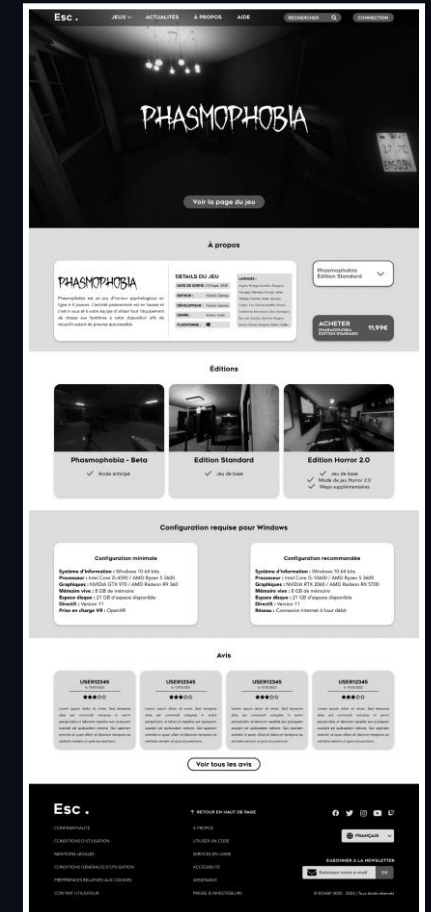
Esc .

JEUX ACTUALITES À PROPOS AIDE

RECHERCHER

CONNEXION

PHASMOPHOBIA

Voir la page du jeu

À propos

PHASMOPHOBIA

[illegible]

DETAILS DU JEU

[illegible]

Phasmophobia Edition Standard

ACHETER

11,99€

Éditions

Phasmophobia - Beta

Accès anticipé

Edition Standard

Jeu de base

Edition Horror 2.0

Jeu de base

Mode de jeu Horror 2.0

Maps supplémentaires

Configuration requise pour Windows

Configuration minimale

Système d'exploitation : Windows 10 64 bits
Processeur : Intel Core i5-4590 / AMD Ryzen 5 2600
Graphiques : NVIDIA GTX 970 / AMD Radeon RX 580
Mémoire vive : 8 GB de mémoire
Espace disque : 21 GB d'espace disponible
DirectX : Version 11
Prise en charge VR : OpenXR

Configuration recommandée

Système d'exploitation : Windows 10 64 bits
Processeur : Intel Core i5-10600 / AMD Ryzen 5 3600
Graphiques : NVIDIA RTX 2060 / AMD Radeon RX 5700
Mémoire vive : 8 GB de mémoire
Espace disque : 21 GB d'espace disponible
DirectX : Version 11
Réseau : Connexion Internet à haut débit

Avis

USER12345

USER12345

USER12345

USER12345

Voir tous les avis

Esc .

RETOUR EN HAUT DE PAGE

CONFIDENTIALITE

CONDITIONS D'UTILISATION

MENTIONS LEGALES

CONDITIONS GENERALES D'UTILISATION

PREFERENCES RELATIVES AUX COOKIES

CONTRAT UTILISATEUR

À PROPOS

UTILISER UN CODE

SERVICES EN LIGNE

ACCESSIBILITE

ASSISTANCE

PRESSE & INVESTISSEURS

FRANÇAIS

S'ABONNER À LA NEWSLETTER

Renseignez votre e-mail

OK

© ESC 2023 - 2025 | Tous droits réservés